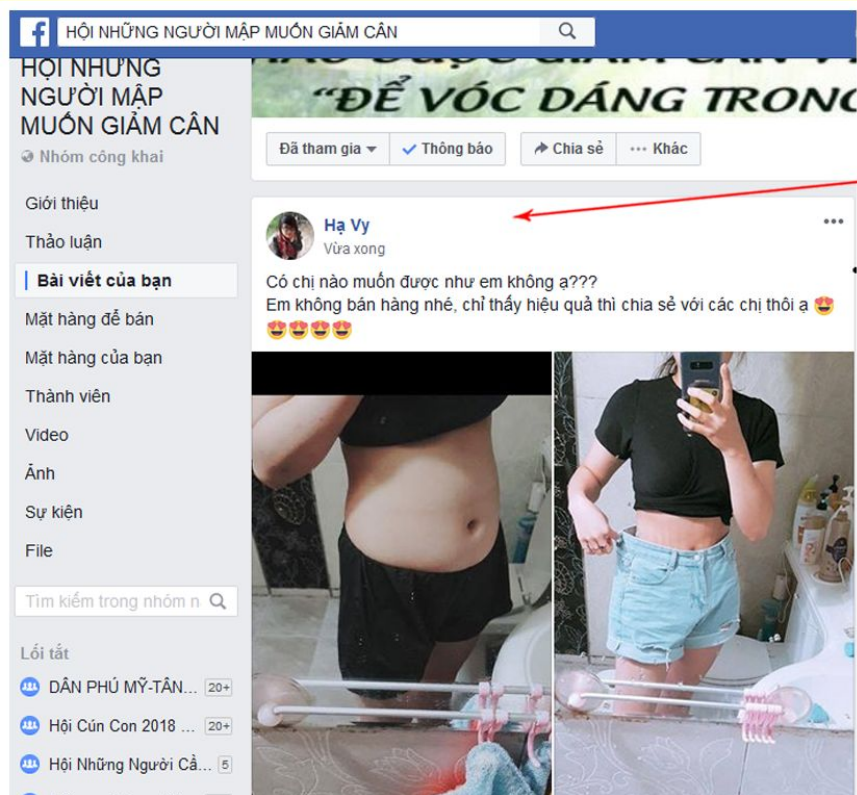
HỘI NHỮNG NGƯỜI MẬP MUỐN GIẢM CÂN

HỘI NHỮNG NGƯỜI MẬP MUỐN GIẢM CÂN

Nhóm công khai

"ĐỂ VÓC DÁNG TRONG

Đã tham gia
Thông báo
Chia sẻ
Khác

Giới thiệu
Thảo luận
Bài viết của bạn
Mặt hàng để bán
Mặt hàng của bạn
Thành viên
Video
Ảnh
Sự kiện
File

Tìm kiếm trong nhóm n

Lối tắt
DÂN PHÚ MỸ-TÂN... 20+
Hội Cún Con 2018 ... 20+
Hội Những Người Cả... 5

Hạ Vy
Vừa xong

Có chị nào muốn được như em không ạ???
Em không bán hàng nhé, chỉ thấy hiệu quả thì chia sẻ với các chị thôi ạ 😍
😍😍😍😍